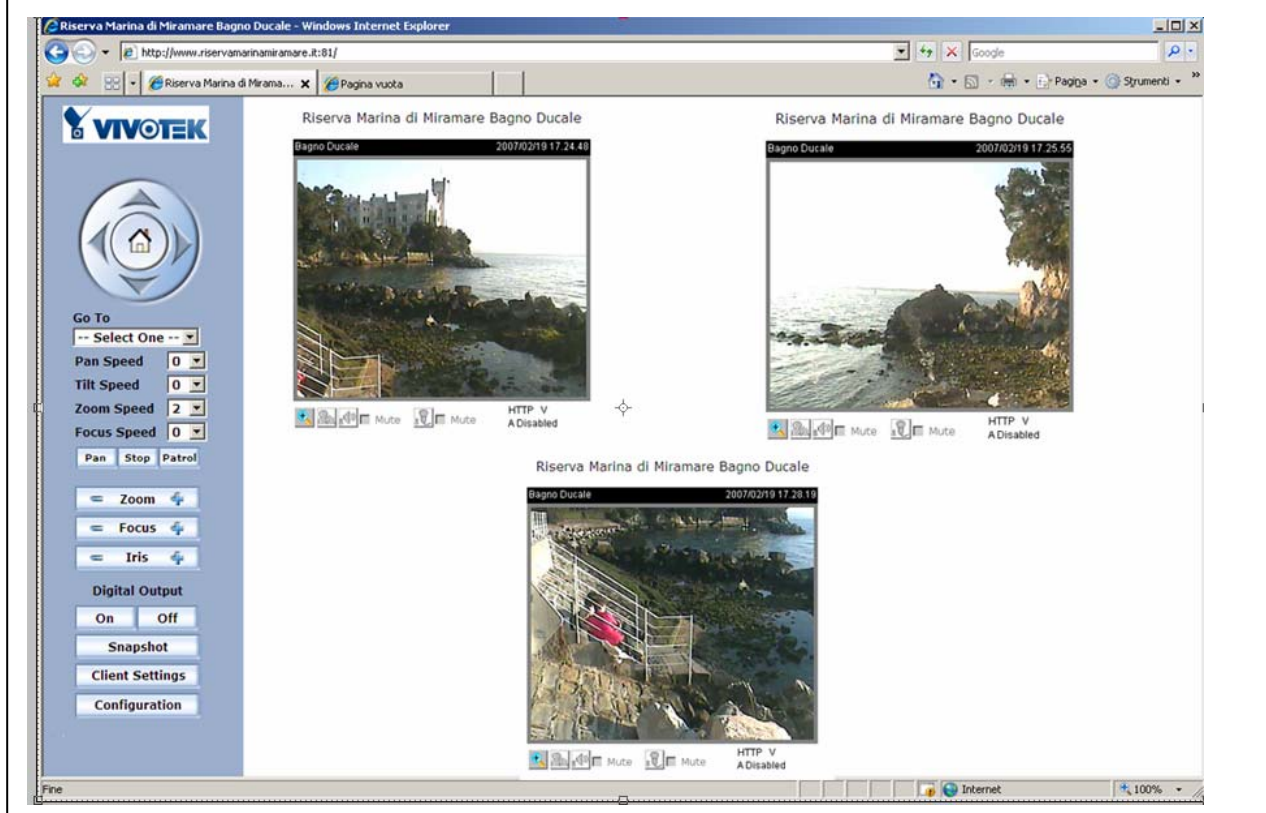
Riserva Marina di Miramare Bagno Ducale - Windows Internet Explorer

http://www.riservamarinamiramare.it:81/

Google

Riserva Marina di Mirama...

Pagina vuota

Pagina

Strumenti

VIVOTEK

Go To

-- Select One --

Pan Speed 0

Tilt Speed 0

Zoom Speed 2

Focus Speed 0

Pan Stop Patrol

Zoom

Focus

Iris

Digital Output

On Off

Snapshot

Client Settings

Configuration

Riserva Marina di Miramare Bagno Ducale

Bagno Ducale 2007/02/19 17.24.48

Mute Mute HTTP V A Disabled

Riserva Marina di Miramare Bagno Ducale

Bagno Ducale 2007/02/19 17.25.55

Mute Mute HTTP V A Disabled

Riserva Marina di Miramare Bagno Ducale

Bagno Ducale 2007/02/19 17.28.19

Mute Mute HTTP V A Disabled

Fine

Internet

100%